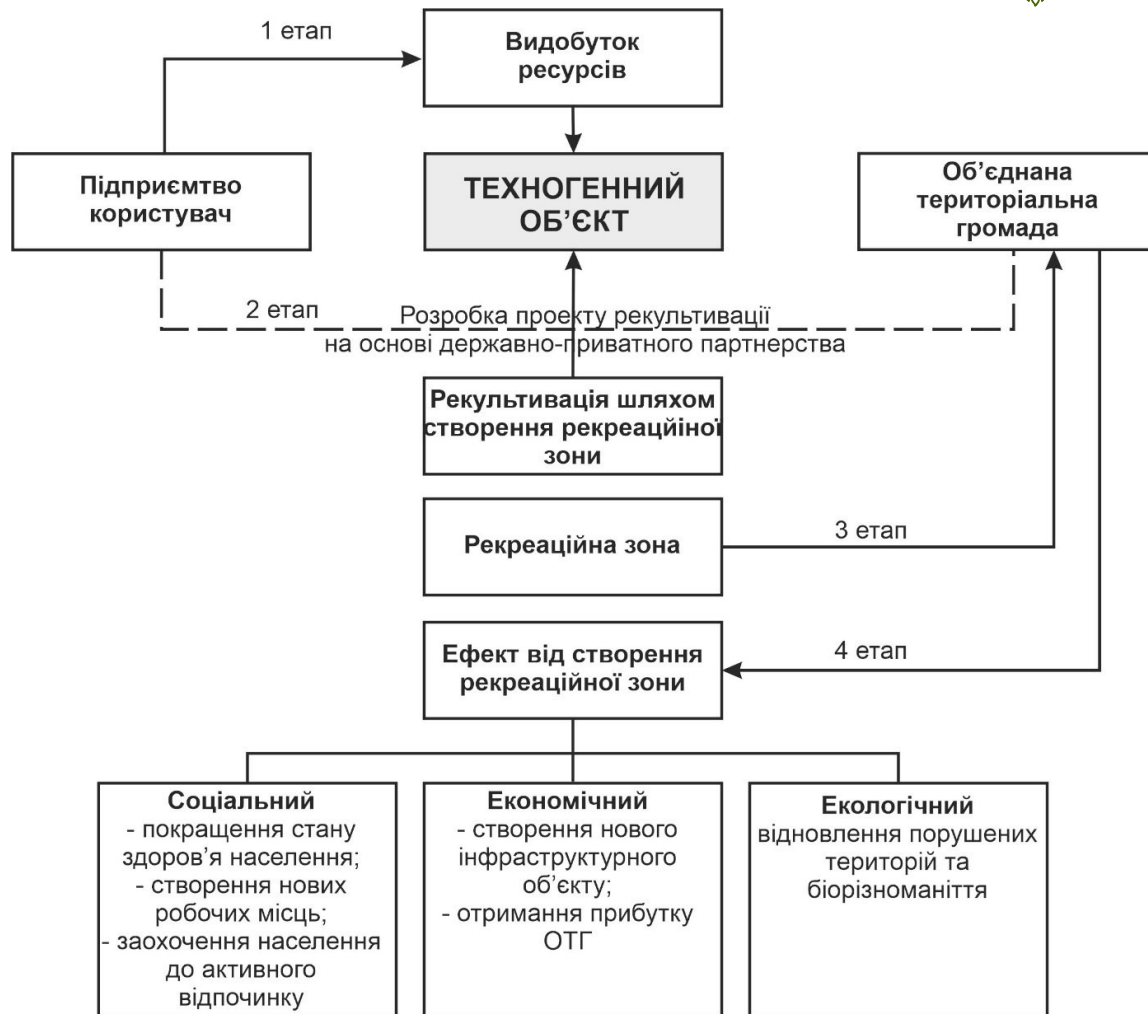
1 етап

Видобуток ресурсів

Підприємтво користувач

ТЕХНОГЕННИЙ ОБ'ЄКТ

Об'єднана територіальна громада

2 етап

Розробка проекту рекультивації на основі державно-приватного партнерства

Рекультивація шляхом створення рекреаційної зони

Рекреаційна зона

3 етап

Ефект від створення рекреаційної зони

4 етап

Соціальний
- покращення стану здоров'я населення;
- створення нових робочих місць;
- заохочення населення до активного відпочинку

Економічний
- створення нового інфраструктурного об'єкту;
- отримання прибутку ОТГ

Екологічний
відновлення порушених територій та біорізноманіття